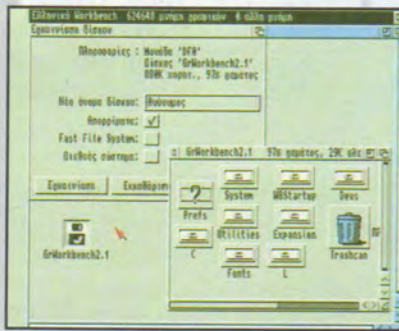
Ελληνικό Workbench 624640 μνήμη γραφικών 0 άλλη μνήμη

Εφαρμογή δίσκου

Πληροφορίες : Μονάδα 'DF0'
Δίσκος 'GrWorkbench2.1'
880K χωρητ., 97% γεμάτος

Νέο όνομα δίσκου: Άσδφγηερ

Απορρίψιμος: ✓

Fast File System:

Οικοδός σύστημα:

Εφαρμογή

Εκκαθάριση

GrWorkbench2.1

GrWorkbench2.1 97% γεμάτος, 29K ελ

Prefs

System

WBStartup

Devs

C

Utilities

Expansion

Trashcan

Fonts

L